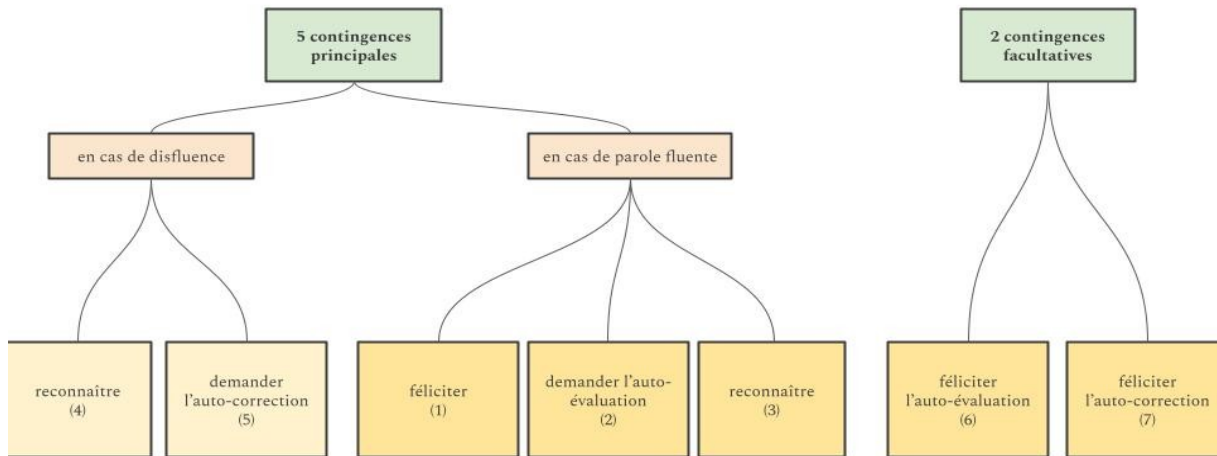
5 contingences principales

en cas de disfluence

en cas de parole fluente

reconnaître (4)

demander l'auto-correction (5)

féliciter (1)

demander l'auto-évaluation (2)

reconnaître (3)

2 contingences facultatives

féliciter l'auto-évaluation (6)

féliciter l'auto-correction (7)